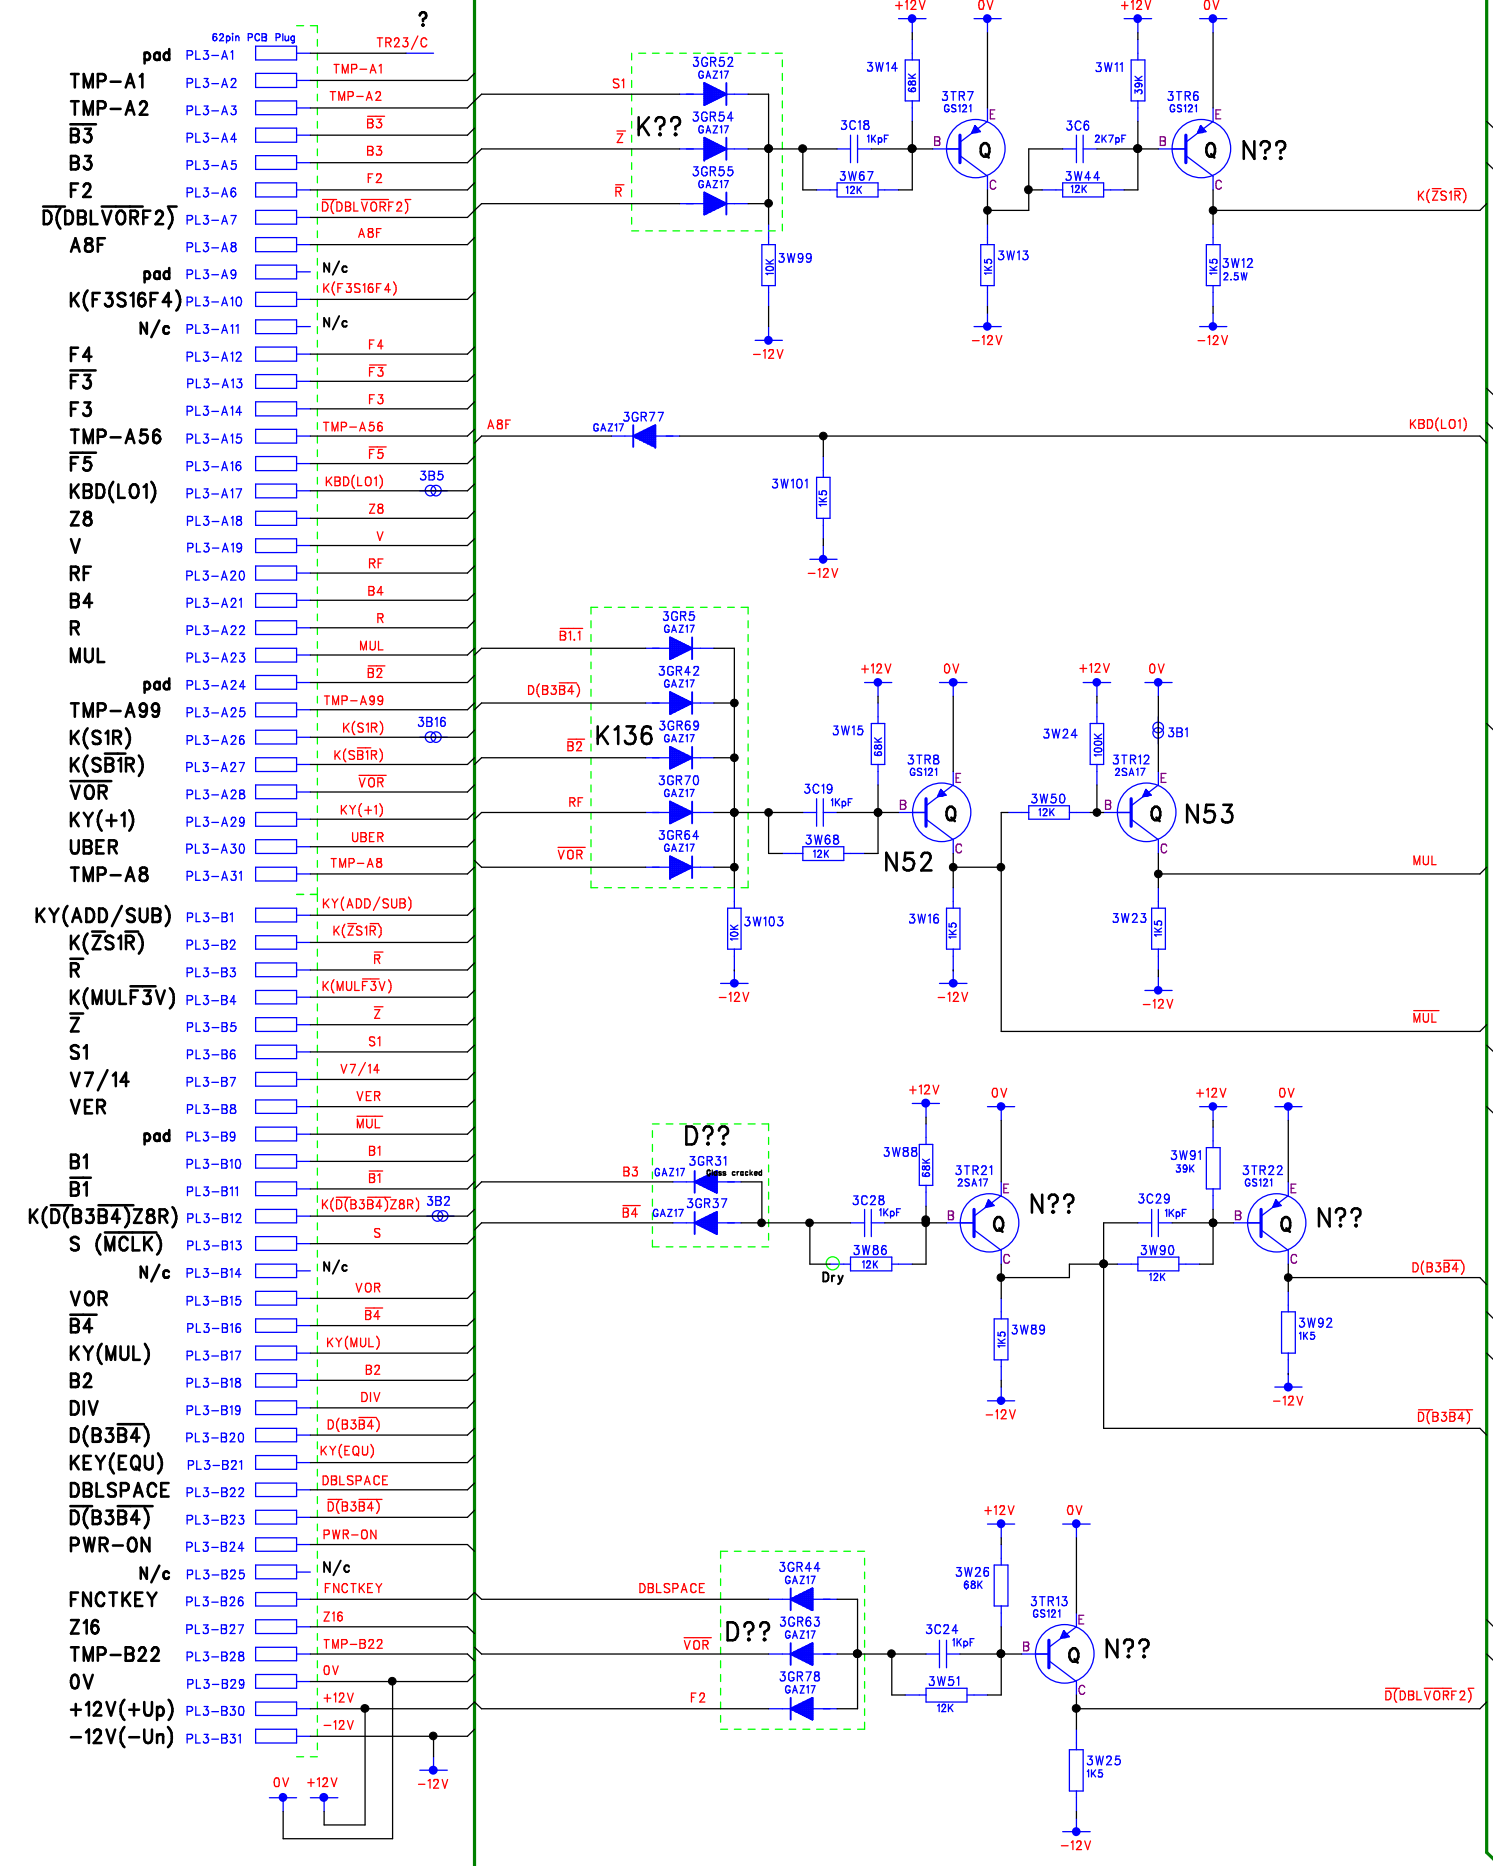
?
62pin PCB Plug
pad PL3–A1 TR23/C
TMP–A1 PL3–A2 TMP–A1
TMP–A2 PL3–A3 TMP–A2
$\overline{B3}$ PL3–A4 $\overline{B3}$
B3 PL3–A5 B3
F2 PL3–A6 F2
$D(DBL\overline{VOR}F2)$ PL3–A7 $\overline{D(DBL\overline{VOR}F2)}$
A8F PL3–A8 A8F
pad PL3–A9 N/c
K(F3S16F4) PL3–A10 K(F3S16F4)
N/c PL3–A11 N/c
F4 PL3–A12 F4
$\overline{F3}$ PL3–A13 $\overline{F3}$
F3 PL3–A14 F3
TMP–A56 PL3–A15 TMP–A56
$\overline{F5}$ PL3–A16 $\overline{F5}$
KBD(L01) PL3–A17 KBD(L01) 3B5
Z8 PL3–A18 Z8
V PL3–A19 V
RF PL3–A20 RF
B4 PL3–A21 B4
R PL3–A22 R
MUL PL3–A23 MUL
pad PL3–A24 $\overline{B2}$
TMP–A99 PL3–A25 TMP–A99
K(S1R) PL3–A26 K(S1R) 3B16
$K(S\overline{B1}R)$ PL3–A27 $K(S\overline{B1}R)$
$\overline{VOR}$ PL3–A28 $\overline{VOR}$
KY(+1) PL3–A29 KY(+1)
UBER PL3–A30 UBER
TMP–A8 PL3–A31 TMP–A8
KY(ADD/SUB) PL3–B1 KY(ADD/SUB)
$K(\overline{Z}S1\overline{R})$ PL3–B2 $K(\overline{Z}S1\overline{R})$
$\overline{R}$ PL3–B3 $\overline{R}$
$K(MUL\overline{F3}V)$ PL3–B4 $K(MUL\overline{F3}V)$
$\overline{Z}$ PL3–B5 $\overline{Z}$
S1 PL3–B6 S1
V7/14 PL3–B7 V7/14
VER PL3–B8 VER
pad PL3–B9 $\overline{MUL}$
B1 PL3–B10 B1
$\overline{B1}$ PL3–B11 $\overline{B1}$
$K(\overline{D(B3\overline{B4})}Z8R)$ PL3–B12 $K(\overline{D(B3\overline{B4})}Z8R)$ 3B2
S (MCLK) PL3–B13 S
N/c PL3–B14 N/c
VOR PL3–B15 VOR
$\overline{B4}$ PL3–B16 $\overline{B4}$
KY(MUL) PL3–B17 KY(MUL)
B2 PL3–B18 B2
DIV PL3–B19 DIV
$D(B3\overline{B4})$ PL3–B20 $D(B3\overline{B4})$
KEY(EQU) PL3–B21 KY(EQU)
DBLSPACE PL3–B22 DBLSPACE
$\overline{D(B3\overline{B4})}$ PL3–B23 $\overline{D(B3\overline{B4})}$
PWR–ON PL3–B24 PWR–ON
N/c PL3–B25 N/c
FNCTKEY PL3–B26 FNCTKEY
Z16 PL3–B27 Z16
TMP–B22 PL3–B28 TMP–B22
0V PL3–B29 0V
+12V(+Up) PL3–B30 +12V
–12V(–Un) PL3–B31 –12V
0V +12V –12V

S1 $\overline{Z}$ $\overline{R}$ K?? 3GR52 GAZ17 3GR54 GAZ17 3GR55 GAZ17 3W99 10K –12V
+12V 0V 3W14 68K 3C18 1KpF 3W67 12K 3TR7 GS121 B E C Q 3W13 1K5 –12V
+12V 0V 3W11 39K 3C6 2K7pF 3W44 12K 3TR6 GS121 B E C Q N?? 3W12 1K5 2.5W –12V
$K(\overline{Z}S1\overline{R})$
A8F GAZ17 3GR77 KBD(L01) 3W101 1K5 –12V
$\overline{B1.1}$ $D(B3\overline{B4})$ $\overline{B2}$ RF $\overline{VOR}$ K136 3GR5 GAZ17 3GR42 GAZ17 3GR69 GAZ17 3GR70 GAZ17 3GR64 GAZ17 3W103 10K –12V
+12V 0V 3W15 68K 3C19 1KpF 3W68 12K 3TR8 GS121 B E C Q N52 3W16 1K5 –12V
+12V 0V 3W24 100K 3B1 3TR12 2SA17 3W50 12K B E C Q N53 3W23 1K5 –12V
MUL
$\overline{MUL}$
D?? B3 $\overline{B4}$ GAZ17 3GR31 Glass cracked GAZ17 3GR37
+12V 0V 3W88 68K 3C28 1KpF 3W86 12K Dry 3TR21 2SA17 B E C Q N?? 3W89 1K5 –12V
+12V 0V 3W91 39K 3C29 1KpF 3W90 12K 3TR22 GS121 B E C Q N?? 3W92 1K5 –12V
$D(B3\overline{B4})$
$\overline{D(B3\overline{B4})}$
DBLSPACE $\overline{VOR}$ F2 D?? 3GR44 GAZ17 3GR63 GAZ17 3GR78 GAZ17
+12V 0V 3W26 68K 3C24 1KpF 3W51 12K 3TR13 GS121 B E C Q N?? 3W25 1K5 –12V
$\overline{D(DBL\overline{VOR}F2)}$